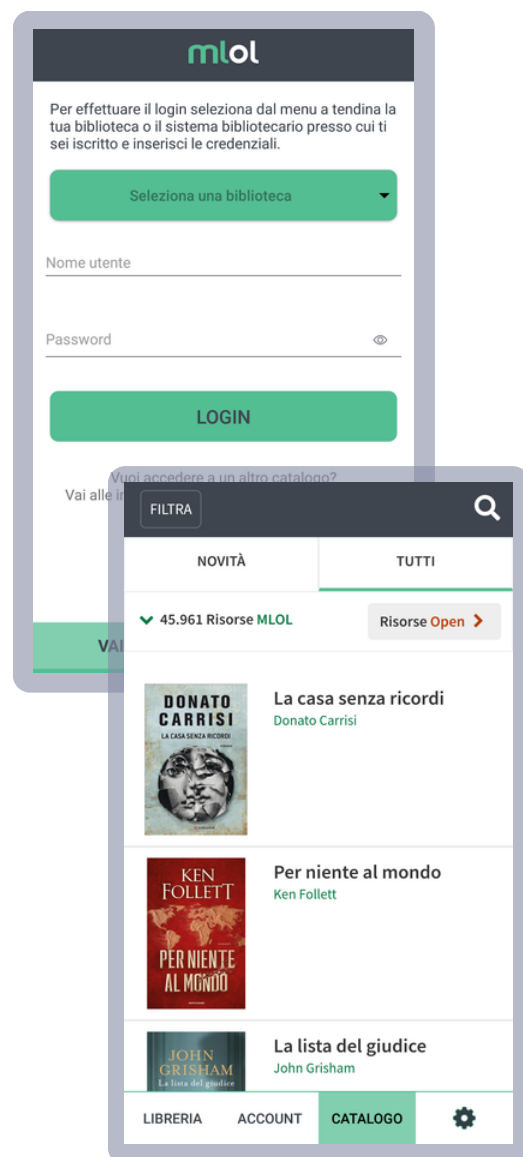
mlol

Per effettuare il login seleziona dal menu a tendina la tua biblioteca o il sistema bibliotecario presso cui ti sei iscritto e inserisci le credenziali.

Seleziona una biblioteca

Nome utente

Password

LOGIN

Vuoi accedere a un altro catalogo?
Vai alle i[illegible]

VA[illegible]

FILTRA

NOVITÀ

TUTTI

45.961 Risorse MLOL

Risorse Open

DONATO CARRISI
LA CASA SENZA RICORDI

La casa senza ricordi
Donato Carrisi

KEN FOLLETT
PER NIENTE AL MONDO

Per niente al mondo
Ken Follett

JOHN GRISHAM
La lista del giudice

La lista del giudice
John Grisham

LIBRERIA

ACCOUNT

CATALOGO